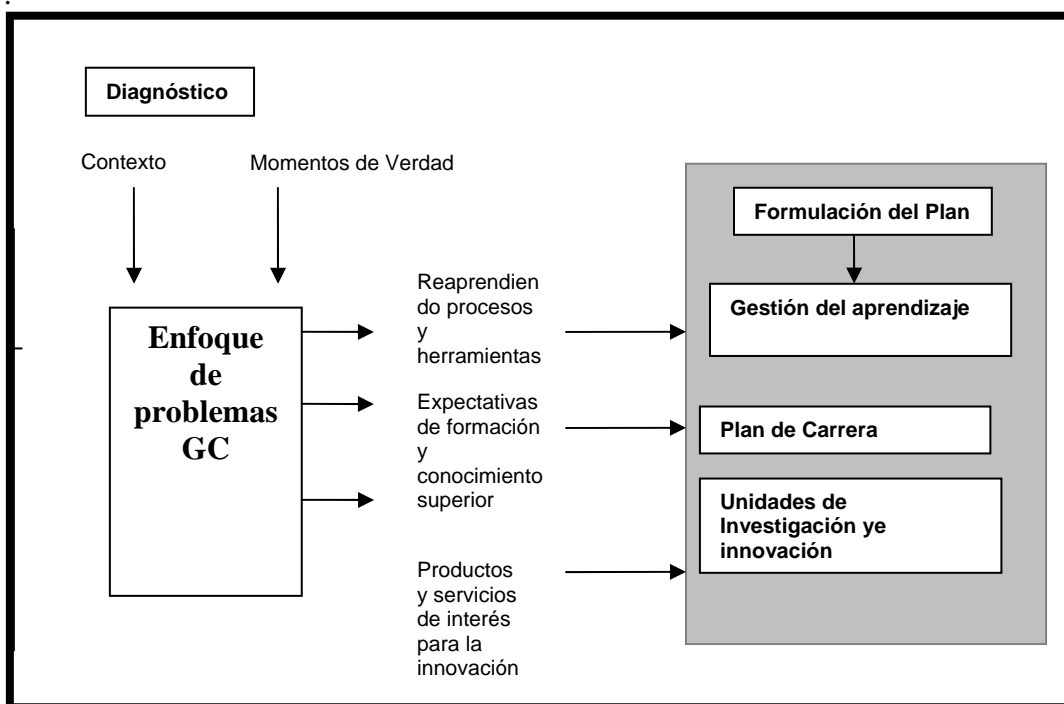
Diagnóstico

Contexto

Momentos de Verdad

Enfoque de problemas GC

Reaprendiendo procesos y herramientas

Expectativas de formación y conocimiento superior

Productos y servicios de interés para la innovación

Formulación del Plan

Gestión del aprendizaje

Plan de Carrera

Unidades de Investigación ye innovación